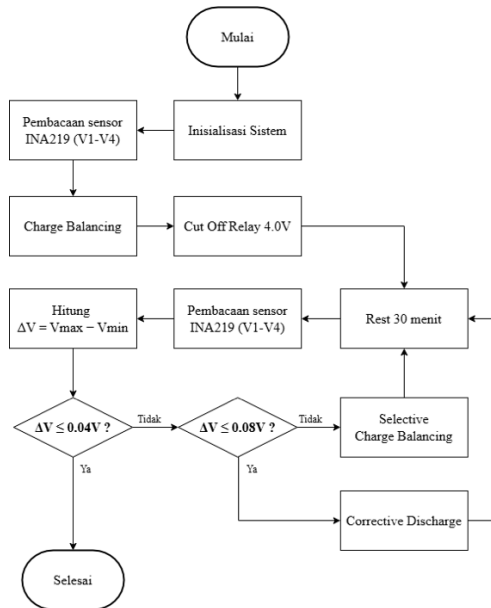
Mulai

Pembacaan sensor INA219 (V1-V4)

Inisialisasi Sistem

Charge Balancing

Cut Off Relay 4.0V

Hitung $\Delta V = Vmax - Vmin$

Pembacaan sensor INA219 (V1-V4)

Rest 30 menit

$\Delta V \leq 0.04V$ ?

Tidak

$\Delta V \leq 0.08V$ ?

Tidak

Selective Charge Balancing

Ya

Ya

Corrective Discharge

Selesai